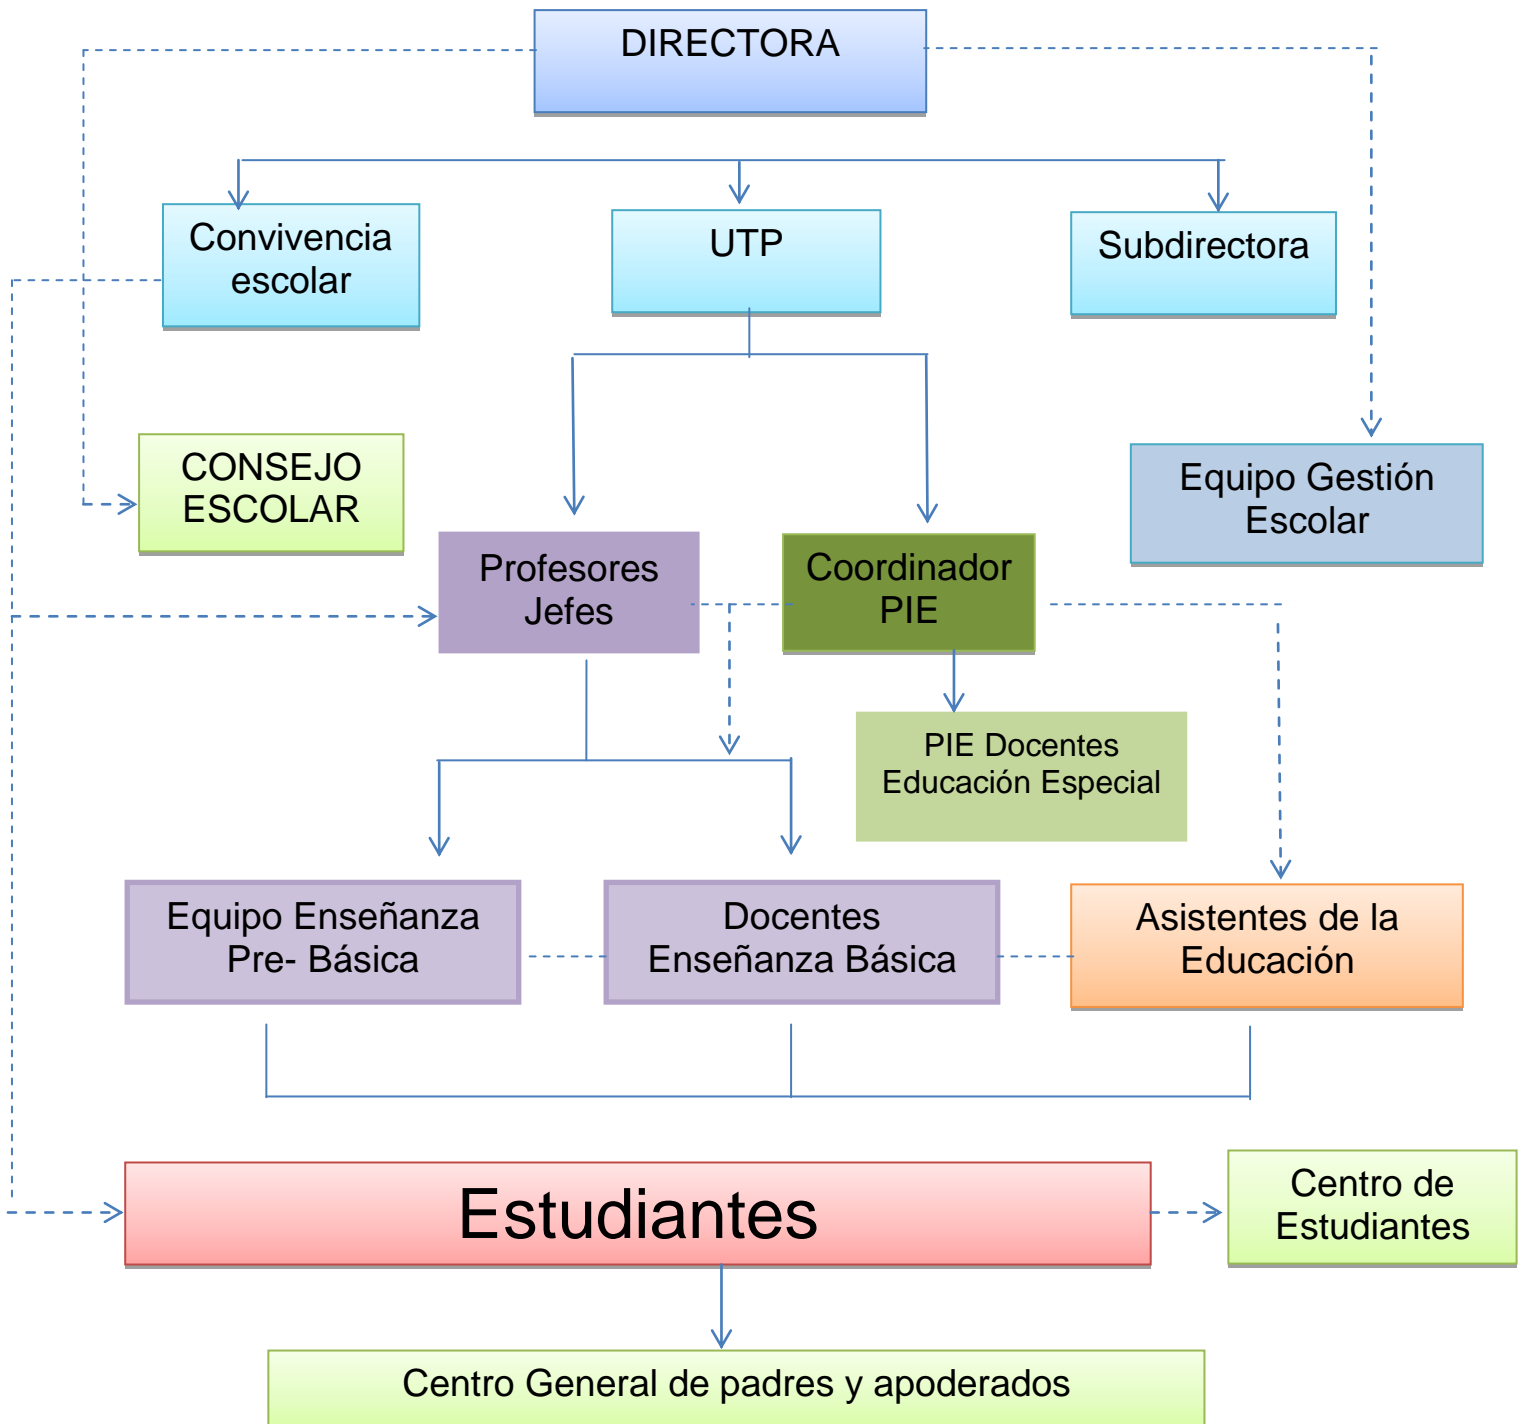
DIRECTORA

Convivencia escolar

UTP

Subdirectora

CONSEJO ESCOLAR

Equipo Gestión Escolar

Profesores Jefes

Coordinador PIE

PIE Docentes Educación Especial

Equipo Enseñanza Pre- Básica

Docentes Enseñanza Básica

Asistentes de la Educación

Estudiantes

Centro de Estudiantes

Centro General de padres y apoderados